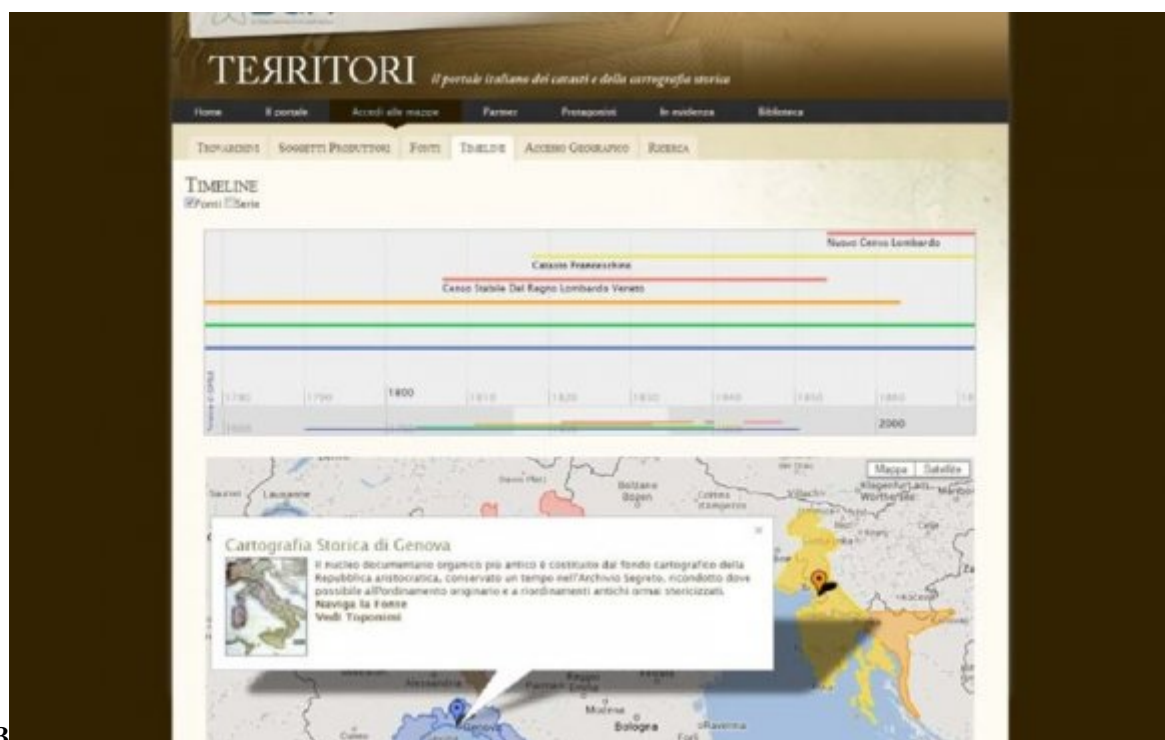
TERRITORI Il portale italiano dei catasti e della cartografia storica

Home Il portale Accedi alle mappe Partner Protagonisti In evidenza Biblioteca

Trovarchivi Soggetti Produttori Fonti Timeline Accesso Geografico Ricerca

Timeline
Fonti Serie

Nuovo Censo Lombardo
Catasto Franceschino
Censo Stabile Del Regno Lombardo Veneto

1780 1790 1800 1810 1820 1830 1840 1850 1860
1600 2000

Mappa Satellite

Lausanne Bolzano Bozen Klagenfurt am Wörthersee Villach

Cartografia Storica di Genova
Il nucleo documentario organico più antico è costituito dal fondo cartografico della Repubblica aristocratica, conservato un tempo nell'Archivio Segreto, ricondotto dove possibile all'ordinamento originario e a riordinamenti antichi ormai storicizzati.
Naviga la Fonte
Vedi Toponimi

Alessandria Parma Reggio Emilia Modena Bologna Ravenna Genova

3